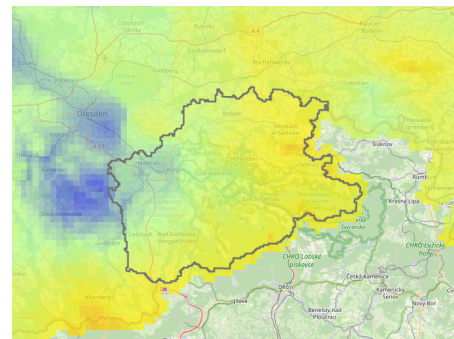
Ottendorf-Okrilla
Radeberg
Dresden
Freital
Dippoldiswalde
Heidenau
Pirna
Stolpen
Neustadt in Sachsen
Bischofswerda
Sebnitz
Bad Gottleuba-Berggießhübel
Glashütte
Altenberg
Šluknov
Rumburk
Krásná Lípa
CHKO Labské pískovce
CHKO Lužické hory
Česká Kamenice
Děčín
Jílové
Benešov nad Ploučnicí
Kamenický Šenov
Nový Bor
Bautzen
Radeberg
Kamenz
A 4
A 17